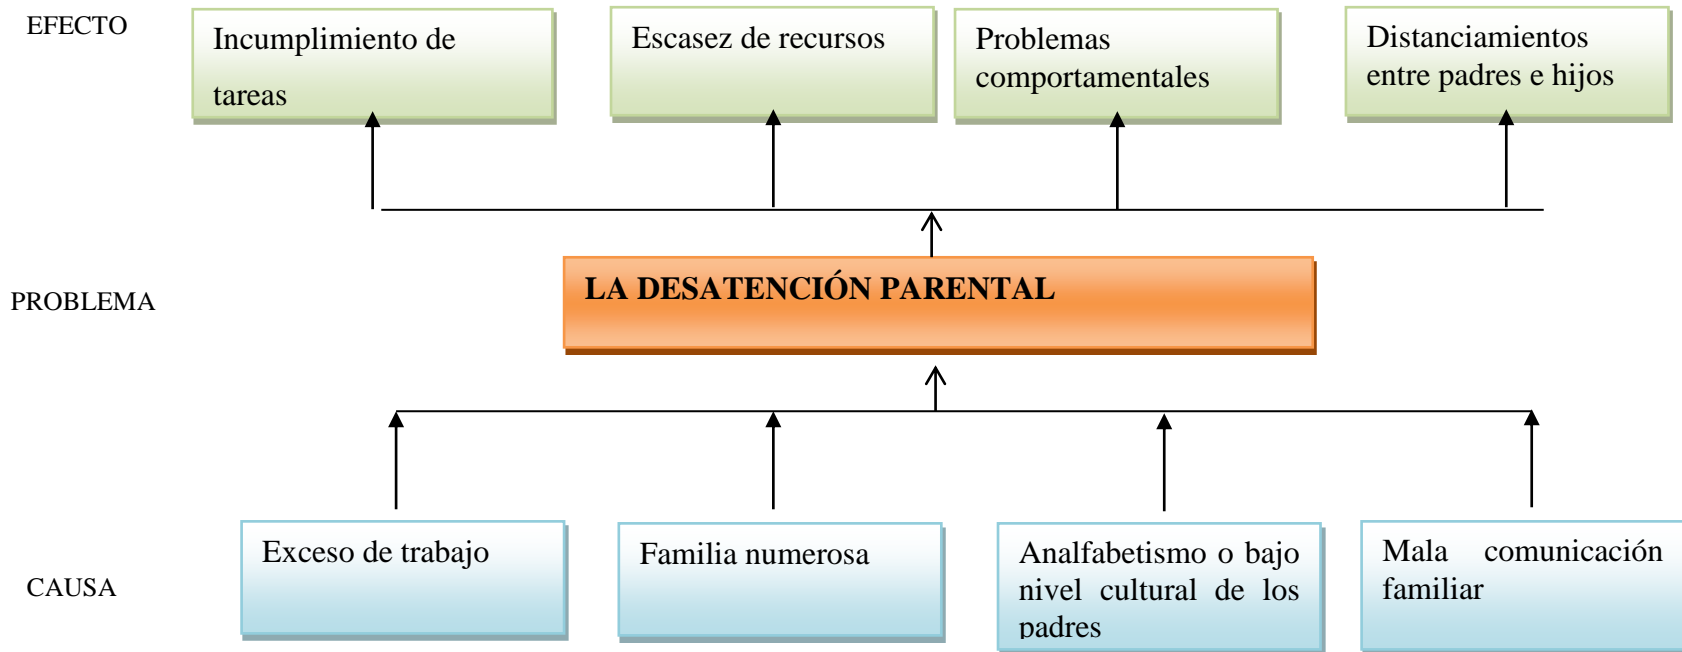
EFECTO

Incumplimiento de tareas

Escasez de recursos

Problemas comportamentales

Distanciamientos entre padres e hijos

PROBLEMA

LA DESATENCIÓN PARENTAL

CAUSA

Exceso de trabajo

Familia numerosa

Analfabetismo o bajo nivel cultural de los padres

Mala comunicación familiar